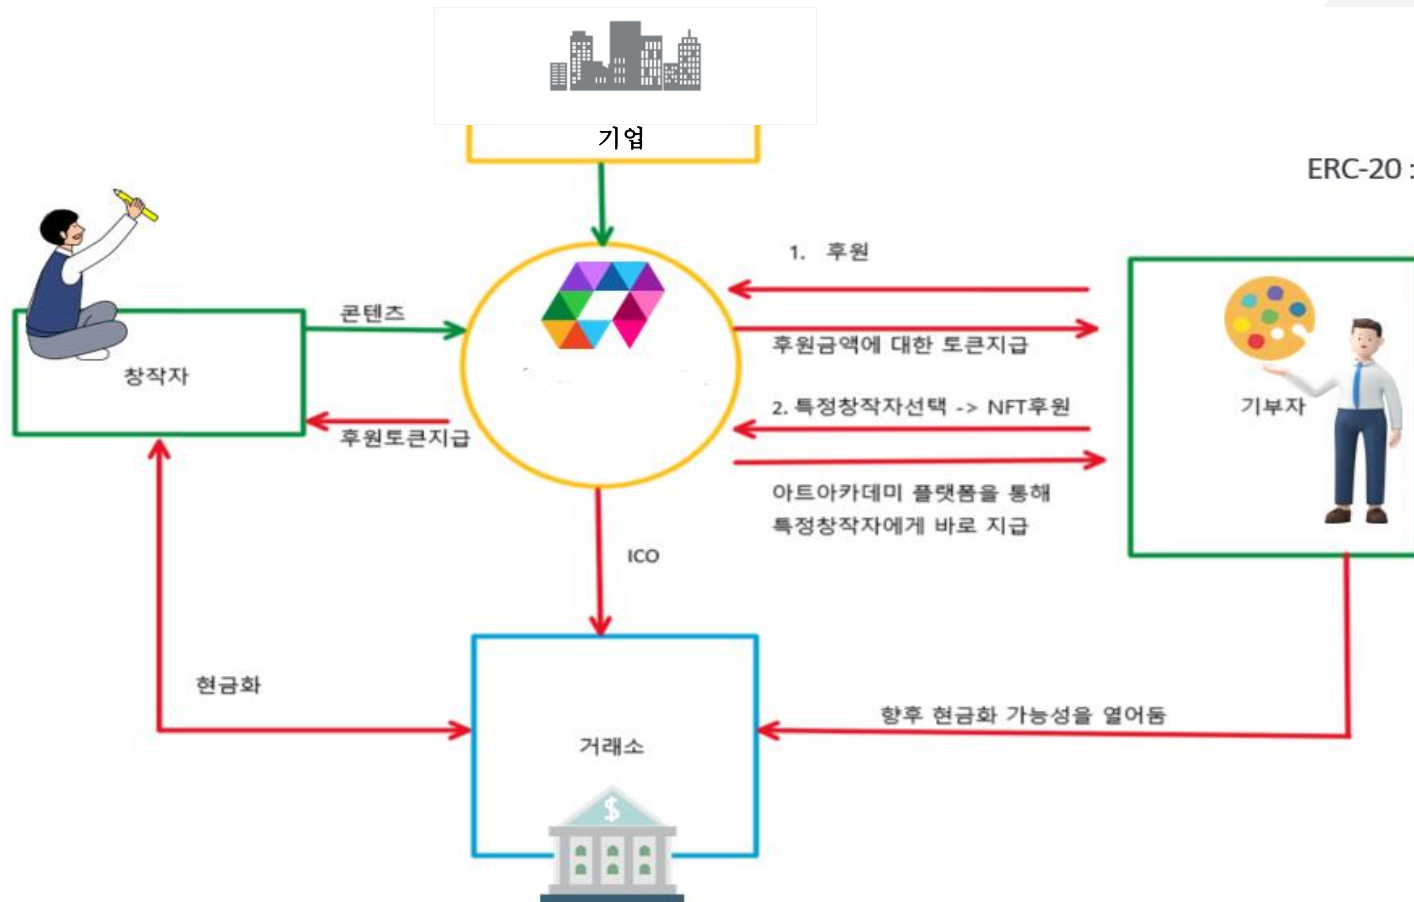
기업

ERC-20 :

1. 후원

콘텐츠

창작자

후원금액에 대한 토큰지급

2. 특정창작자선택 -> NFT후원

기부자

후원토큰지급

아트아카데미 플랫폼을 통해 특정창작자에게 바로 지급

ICO

현금화

거래소

향후 현금화 가능성을 열어둠

$